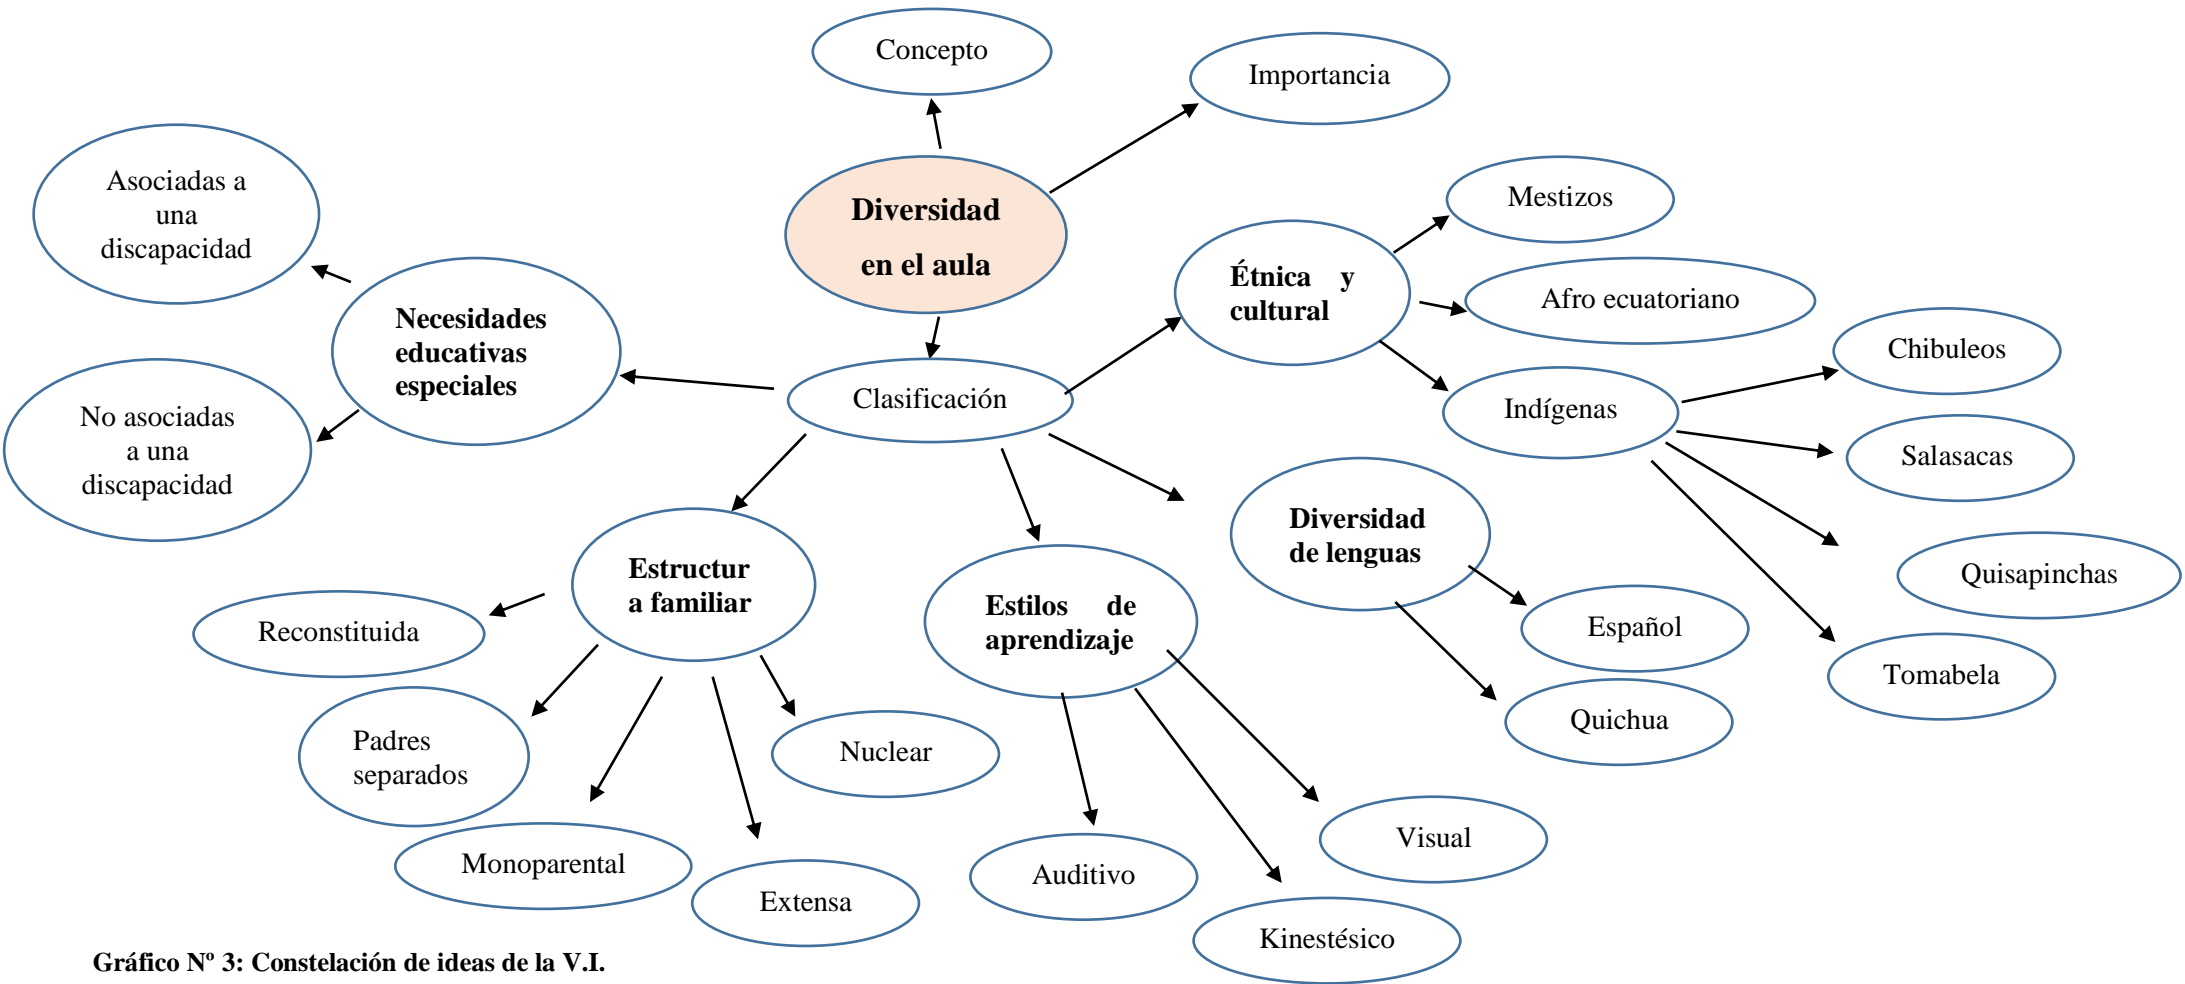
Concepto

Importancia

Diversidad en el aula

Asociadas a una discapacidad

Necesidades educativas especiales

No asociadas a una discapacidad

Clasificación

Étnica y cultural

Mestizos

Afro ecuatoriano

Indígenas

Chibuleos

Salasacas

Quisapinchas

Tomabela

Diversidad de lenguas

Español

Quichua

Estructura familiar

Reconstituida

Padres separados

Monoparental

Extensa

Nuclear

Estilos de aprendizaje

Auditivo

Kinestésico

Visual

Gráfico Nº 3: Constelación de ideas de la V.I.